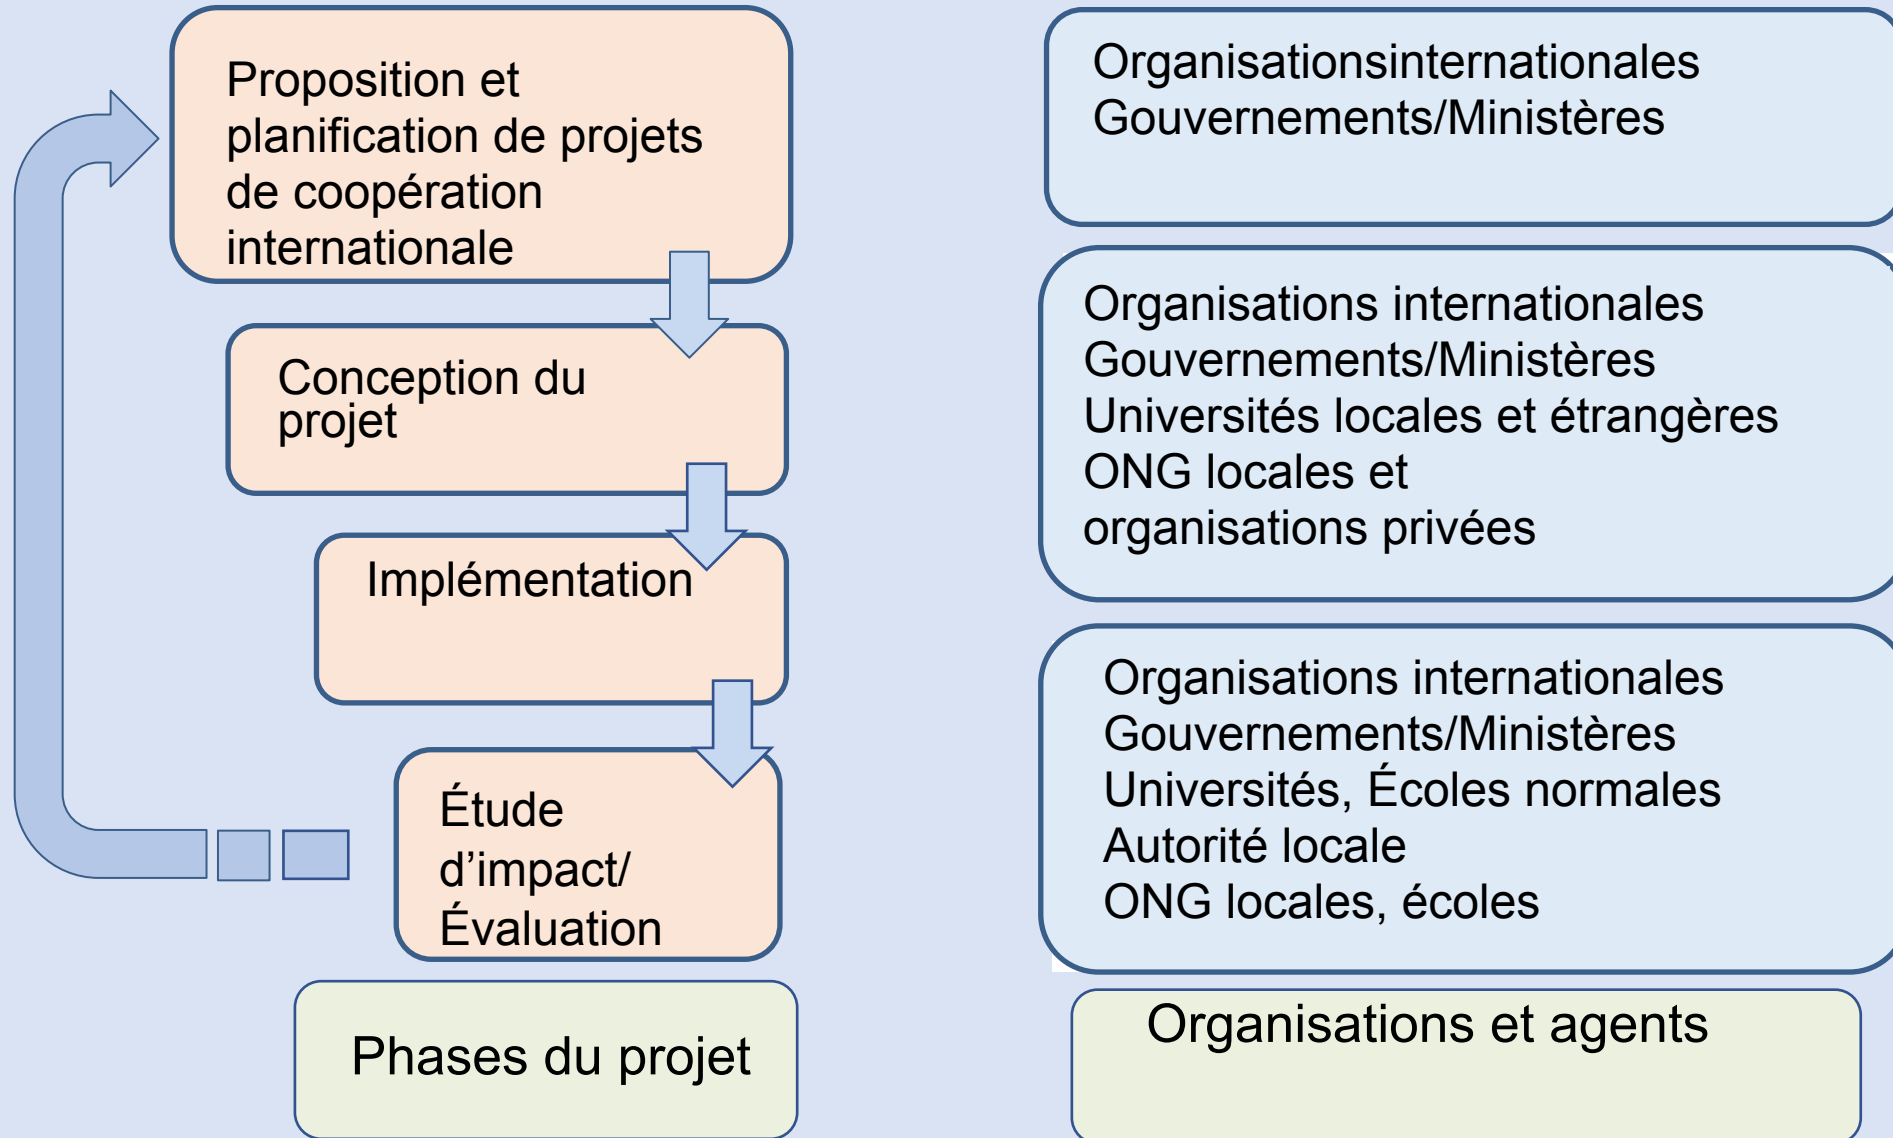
Proposition et planification de projets de coopération internationale

Conception du projet

Implémentation

Étude d’impact/ Évaluation

Phases du projet

Organisationsinternationales
Gouvernements/Ministères

Organisations internationales
Gouvernements/Ministères
Universités locales et étrangères
ONG locales et organisations privées

Organisations internationales
Gouvernements/Ministères
Universités, Écoles normales
Autorité locale
ONG locales, écoles

Organisations et agents